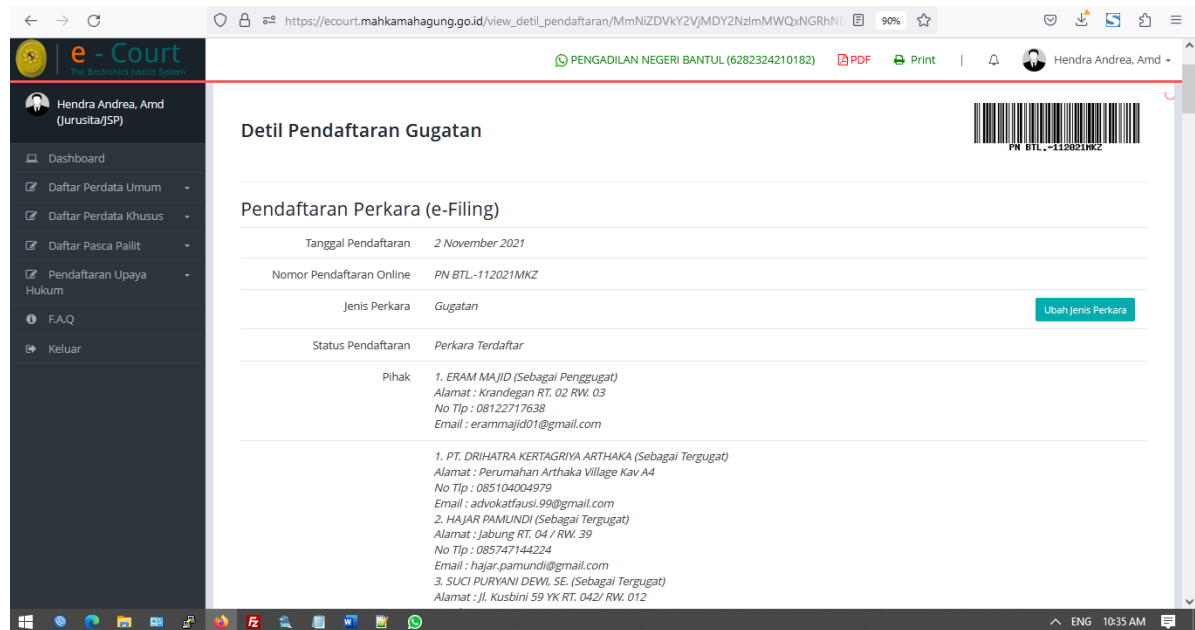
https://ecourt.mahkamahagung.go.id/view_detil_pendaftaran/MmNiZDVkY2VjMDY2NzlmMWQxNGRhN

90%

e - Court
The Electronics Justice System

PENGADILAN NEGERI BANTUL (6282324210182) PDF Print | Hendra Andrea, Amd

Hendra Andrea, Amd (Jurusita/JSP)

Dashboard
Daftar Perdata Umum
Daftar Perdata Khusus
Daftar Pasca Pailit
Pendaftaran Upaya Hukum
F.A.Q
Keluar

Detil Pendaftaran Gugatan

PN BTL.-112021MKZ

Pendaftaran Perkara (e-Filing)

| | |
|---|---|
| Tanggal Pendaftaran | 2 November 2021 |
| Nomor Pendaftaran Online | PN BTL.-112021MKZ |
| Jenis Perkara | Gugatan Ubah Jenis Perkara |
| Status Pendaftaran | Perkara Terdaftar |
| Pihak | 1. ERAM MAJID (Sebagai Penggugat) Alamat : Krandegan RT. 02 RW. 03 No Tlp : 08122717638 Email : erammajid01@gmail.com |
| | 1. PT. DRIHATRA KERTAGRIYA ARTHAKA (Sebagai Tergugat) Alamat : Perumahan Arthaka Village Kav A4 No Tlp : 085104004979 Email : advokatfausi.99@gmail.com 2. HAJAR PAMUNDI (Sebagai Tergugat) Alamat : Jabung RT. 04 / RW. 39 No Tlp : 085747144224 Email : hajar.pamundi@gmail.com 3. SUCI PURYANI DEWI, SE. (Sebagai Tergugat) Alamat : Jl. Kusbini 59 YK RT. 042/ RW. 012 |

ENG 10:35 AM